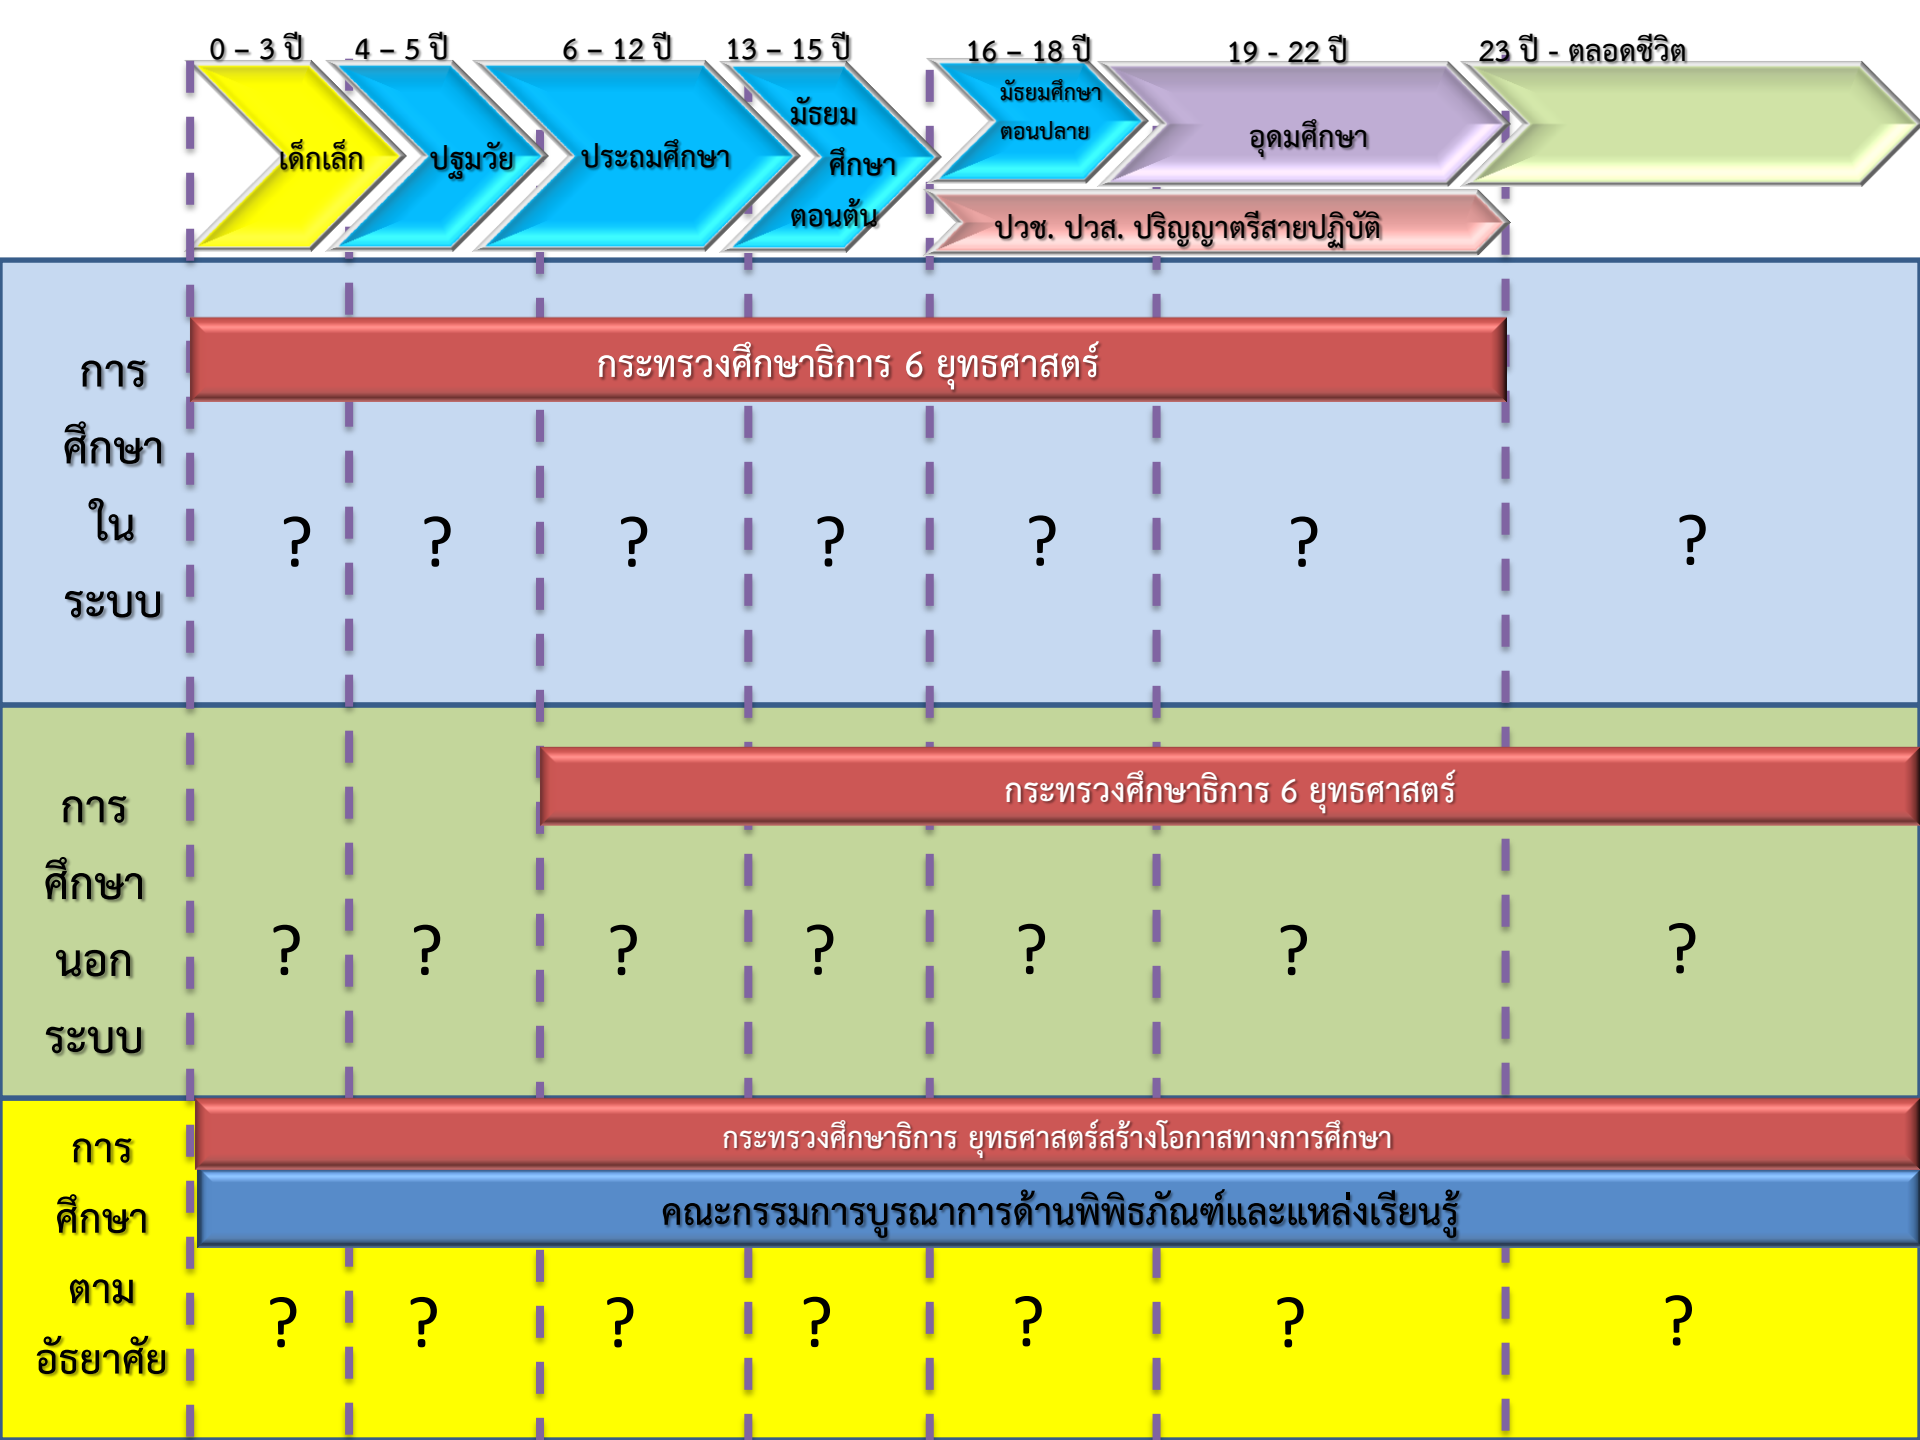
0 – 3 ปี
4 – 5 ปี
6 – 12 ปี
13 – 15 ปี
16 – 18 ปี
19 - 22 ปี
23 ปี - ตลอดชีวิต

เด็กเล็ก
ปฐมวัย
ประถมศึกษา
มัธยม ศึกษา ตอนต้น
มัธยมศึกษา ตอนปลาย
อุดมศึกษา
ปวช. ปวส. ปริญญาตรีสายปฏิบัติ

การ ศึกษา ใน ระบบ

กระทรวงศึกษาธิการ 6 ยุทธศาสตร์

? ? ? ? ? ? ?

การ ศึกษา นอก ระบบ

กระทรวงศึกษาธิการ 6 ยุทธศาสตร์

? ? ? ? ? ? ?

การ ศึกษา ตาม อัธยาศัย

กระทรวงศึกษาธิการ ยุทธศาสตร์สร้างโอกาสทางการศึกษา

คณะกรรมการบูรณาการด้านพิพิธภัณฑ์และแหล่งเรียนรู้

? ? ? ? ? ? ?